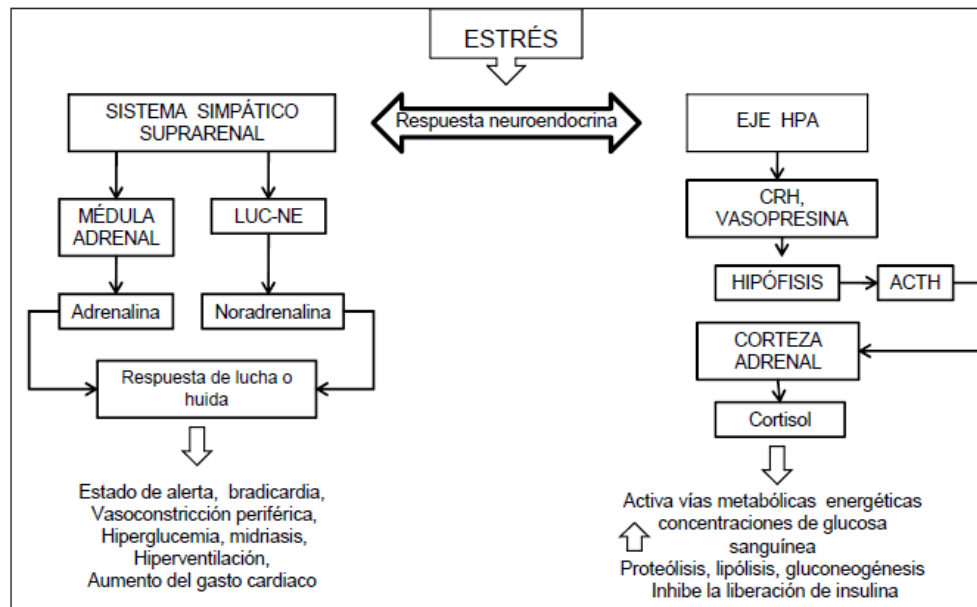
ESTRÉS

SISTEMA SIMPÁTICO SUPRARENAL

Respuesta neuroendocrina

EJE HPA

MÉDULA ADRENAL

LUC-NE

CRH, VASOPRESINA

HIPÓFISIS

ACTH

Adrenalina

Noradrenalina

CORTEZA ADRENAL

Respuesta de lucha o huida

Cortisol

Estado de alerta, bradicardia,
Vasoconstricción periférica,
Hiperglucemia, midriasis,
Hiperventilación,
Aumento del gasto cardiaco

Activa vías metabólicas energéticas
concentraciones de glucosa sanguínea
Proteólisis, lipólisis, gluconeogénesis
Inhibe la liberación de insulina